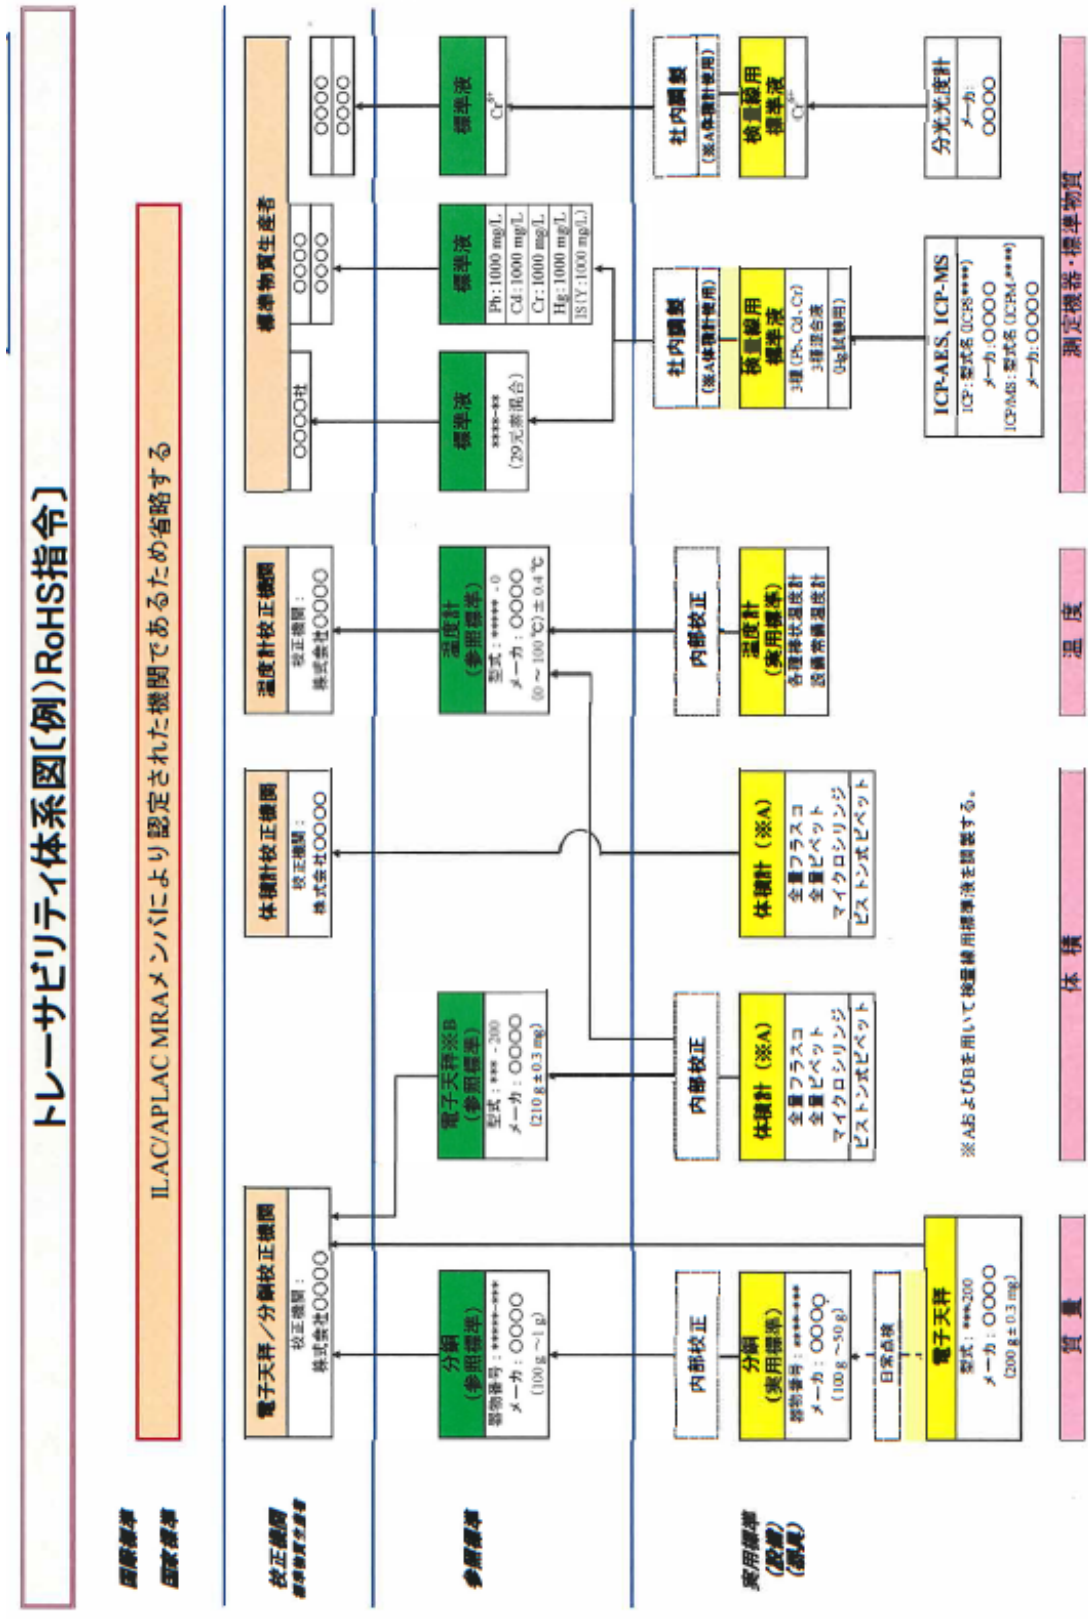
トレーサビリティ体系図【例】RoHS指令

ILAC/APLAC MRAメンバにより認定された機関であるため省略する

国際標準
国家標準

校正機関
標準物質生産者

参照標準

実用標準
(計量)
(器具)

電子天秤／分銅校正機関
校正機関：
株式会社OOOO

体積計校正機関
校正機関：
株式会社OOOO

温度計校正機関
校正機関：
株式会社OOOO

標準物質生産者
OOOO社
OOOO
OOOO
OOOO
OOOO

分銅
(参照標準)
器物番号：*****-***
メーカ：OOOO
(100 g ~1 g)

電子天秤※B
(参照標準)
型式：*** -200
メーカ：OOOO
(210 g±0.3 mg)

温度計
(参照標準)
型式：***** .0
メーカ：OOOO
(0 ~ 100 ℃) ± 0.4 ℃

標準液
****-**
(29元素混合)

標準液
Pb : 1000 mg/L
Cd : 1000 mg/L
Cr : 1000 mg/L
Hg : 1000 mg/L
IS(Y : 1000 mg/L)

標準液
$Cr^{6+}$

内部校正

分銅
(実用標準)
器物番号：*****-***
メーカ：OOOO
(100 g ~50 g)

日常点検

電子天秤
型式：***-200
メーカ：OOOO
(200 g±0.3 mg)

内部校正

体積計（※A）
全量フラスコ
全量ピペット
マイクロシリンジ
ピストン式ピペット

体積計（※A）
全量フラスコ
全量ピペット
マイクロシリンジ
ピストン式ピペット

内部校正

温度計
(実用標準)
各種棒状温度計
設備常備温度計

社内調製
(※A体積計使用)
検量線用
標準液
3種 (Pb, Cd, Cr)
3種混合液
(Hg試験用)

社内調製
(※A体積計使用)
検量線用
標準液
$Cr^{6+}$

ICP-AES, ICP-MS
ICP : 型式名 (ICPS****)
メーカ：OOOO
ICP-MS : 型式名 (ICPM-****)
メーカ：OOOO

分光光度計
メーカ：
OOOO

※AおよびBを用いて検量線用標準液を調製する。

質量
体積
温度
測定機器・標準物質